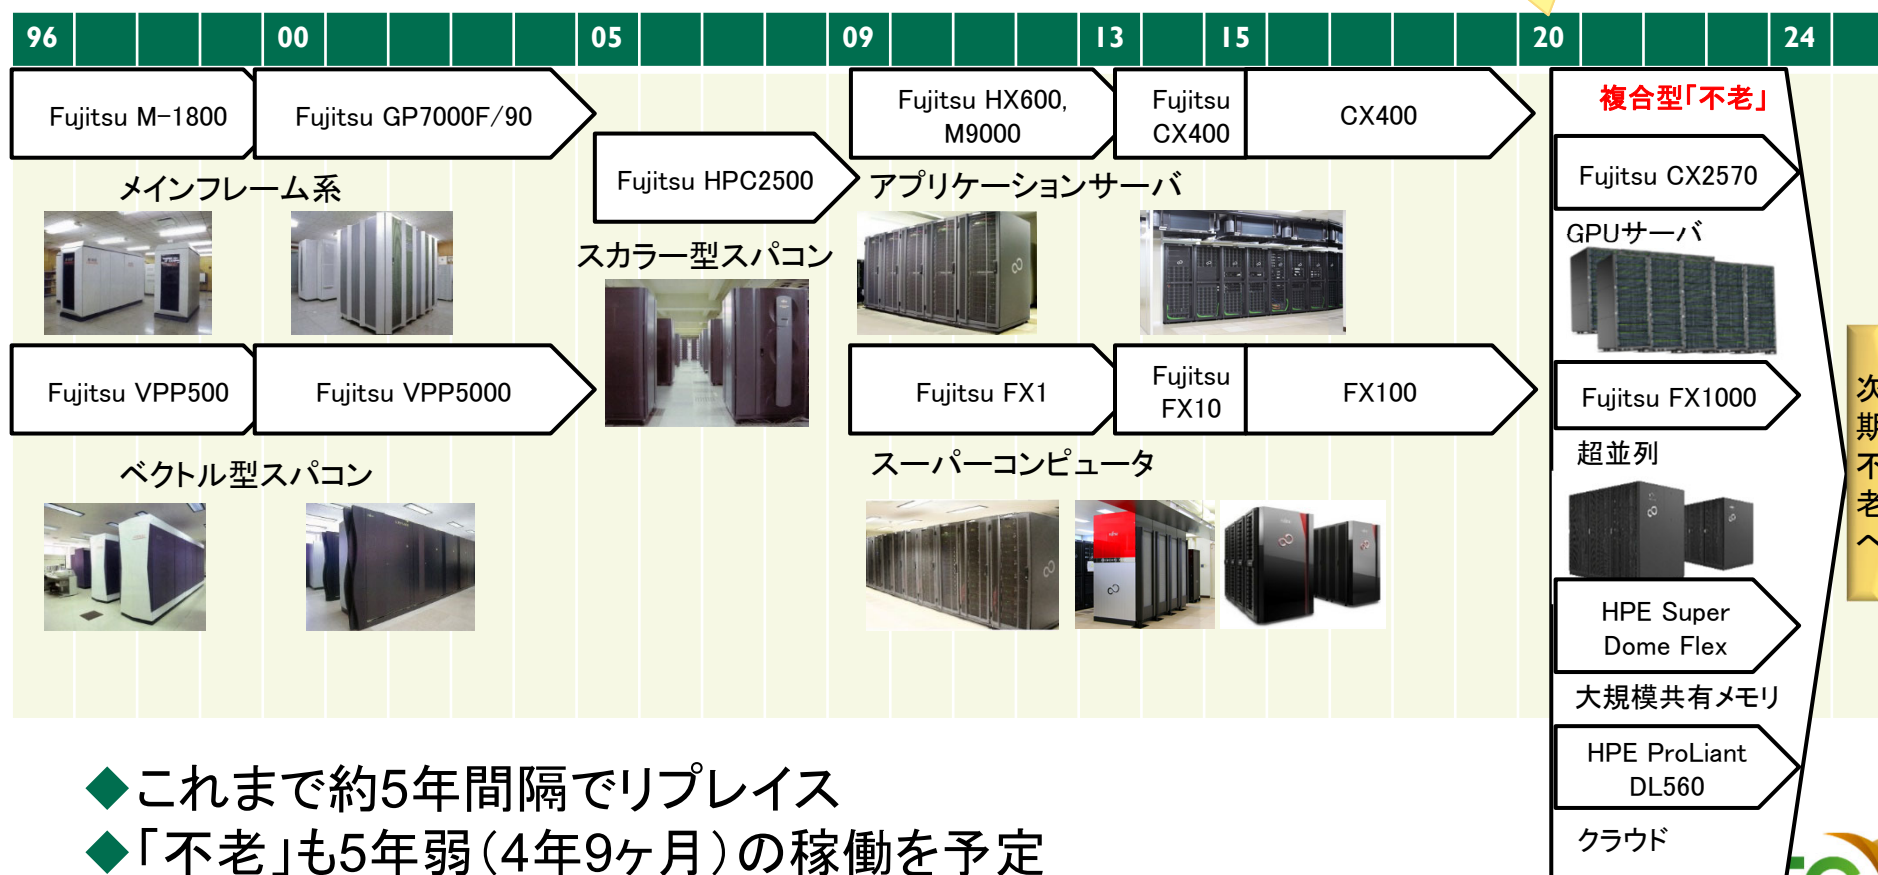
96 00 05 09 13 15 20 24

Fujitsu M-1800
Fujitsu GP7000F/90
メインフレーム系

Fujitsu HPC2500
スカラー型スパコン

Fujitsu HX600, M9000
Fujitsu CX400
CX400
アプリケーションサーバ

Fujitsu VPP500
Fujitsu VPP5000
ベクトル型スパコン

Fujitsu FX1
Fujitsu FX10
FX100
スーパーコンピュータ

複合型「不老」
Fujitsu CX2570
GPUサーバ
Fujitsu FX1000
超並列
HPE Super Dome Flex
大規模共有メモリ
HPE ProLiant DL560
クラウド

次期不老へ

◆これまで約5年間隔でリプレイス
◆「不老」も5年弱（4年9ヶ月）の稼働を予定